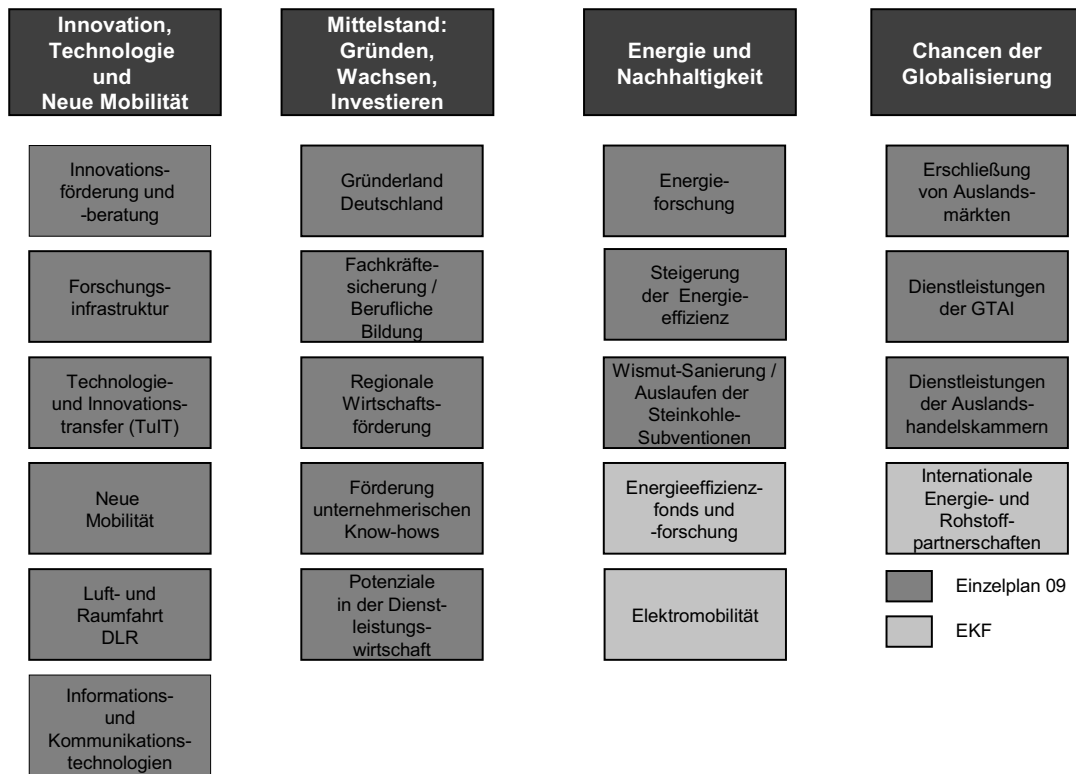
Innovation, Technologie und Neue Mobilität

Innovationsförderung und -beratung

Forschungsinfrastruktur

Technologie- und Innovationstransfer (TuIT)

Neue Mobilität

Luft- und Raumfahrt DLR

Informations- und Kommunikationstechnologien

Mittelstand: Gründen, Wachsen, Investieren

Gründerland Deutschland

Fachkräftesicherung / Berufliche Bildung

Regionale Wirtschaftsförderung

Förderung unternehmerischen Know-hows

Potenziale in der Dienstleistungswirtschaft

Energie und Nachhaltigkeit

Energieforschung

Steigerung der Energieeffizienz

Wismut-Sanierung / Auslaufen der Steinkohle-Subventionen

Energieeffizienzfonds und -forschung

Elektromobilität

Chancen der Globalisierung

Erschließung von Auslandsmärkten

Dienstleistungen der GTAI

Dienstleistungen der Auslandshandelskammern

Internationale Energie- und Rohstoffpartnerschaften

Einzelplan 09

EKF